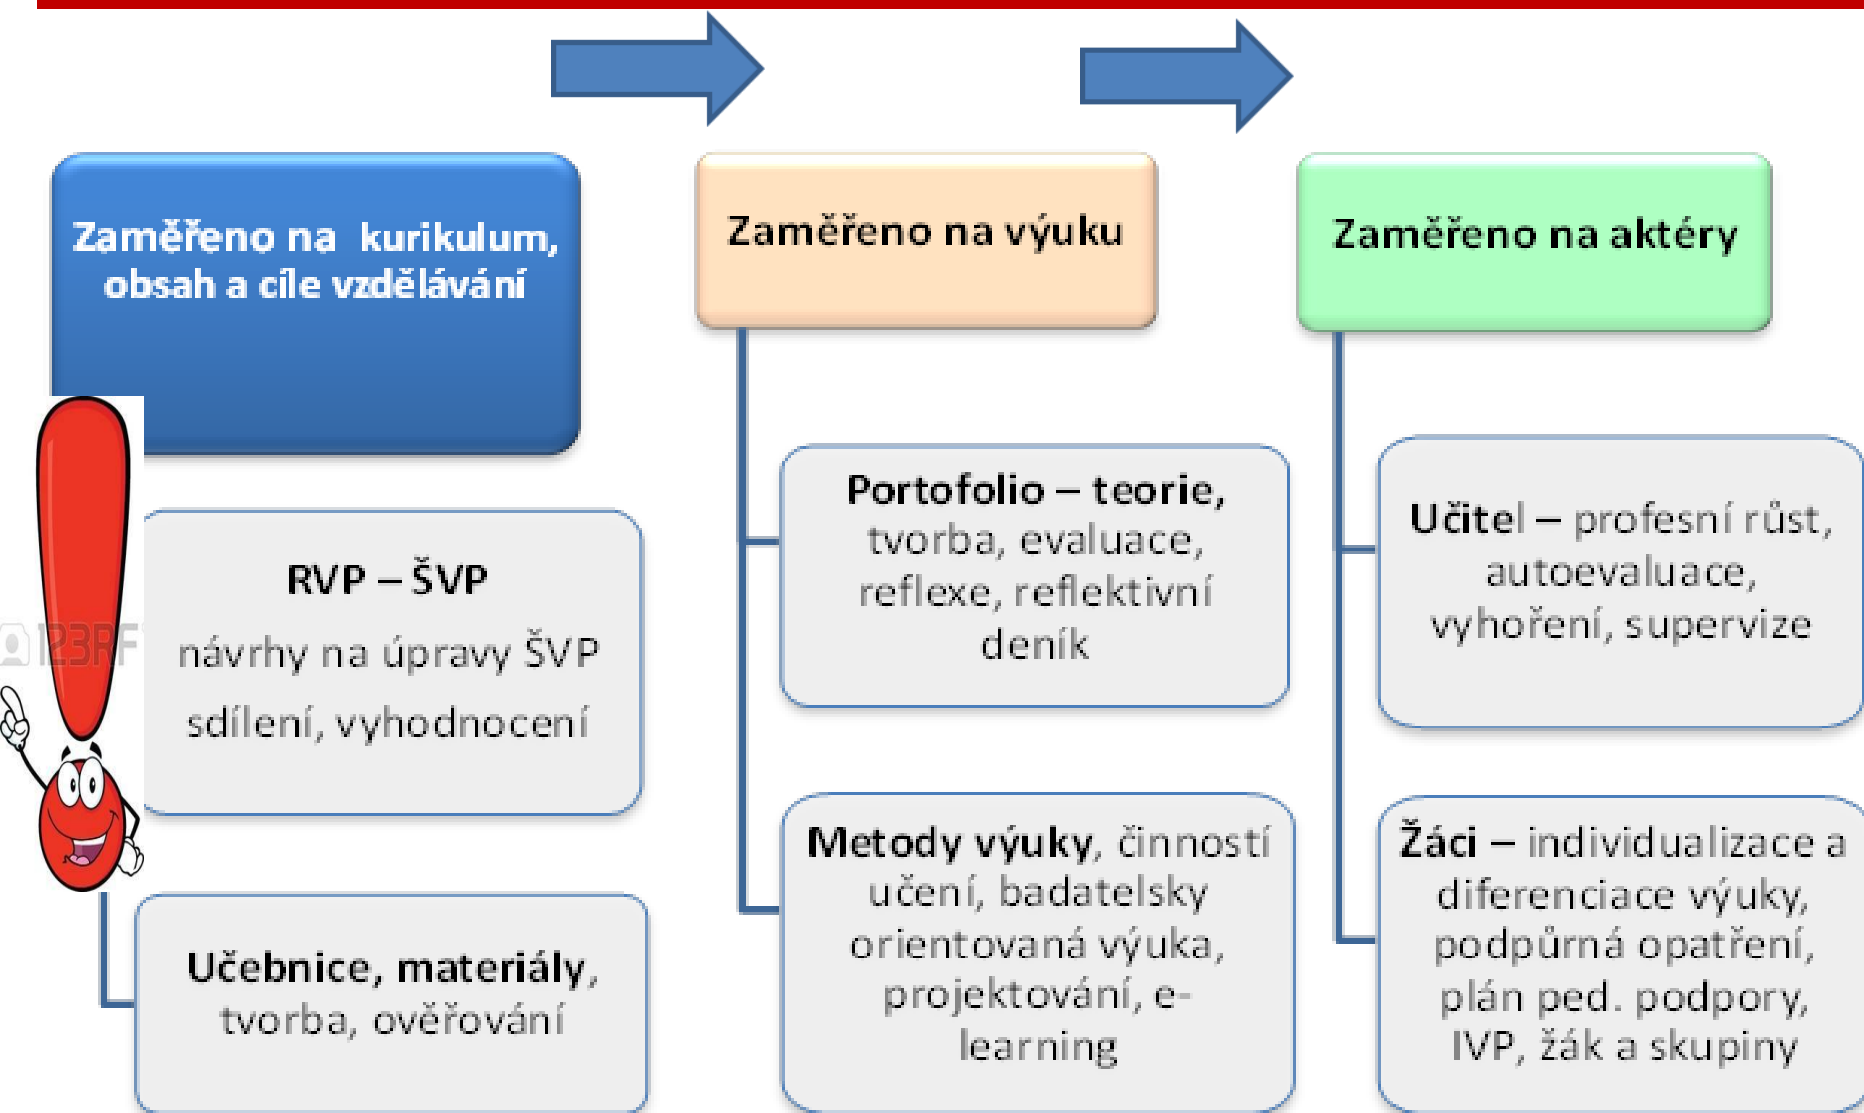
Zaměřeno na kurikulum, obsah a cíle vzdělávání

Zaměřeno na výuku

Zaměřeno na aktéry

RVP – ŠVP

návrhy na úpravy ŠVP

sdílení, vyhodnocení

123RF

Učebnice, materiály, tvorba, ověřování

Portofolio – teorie, tvorba, evaluace, reflexe, reflektivní deník

Metody výuky, činností učení, badatelsky orientovaná výuka, projektování, e-learning

Učitel – profesní růst, autoevaluace, vyhoření, supervize

Žáci – individualizace a diferenciace výuky, podpůrná opatření, plán ped. podpory, IVP, žák a skupiny